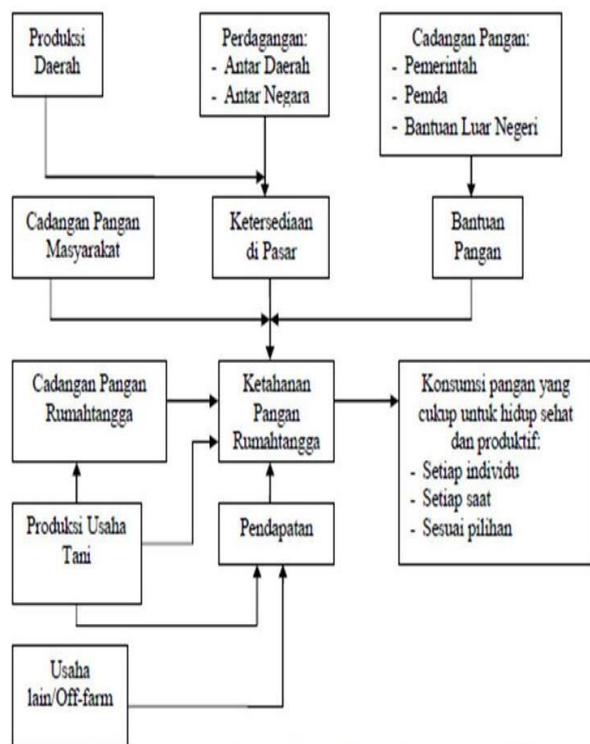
Produksi Daerah

Perdagangan:
- Antar Daerah
- Antar Negara

Cadangan Pangan:
- Pemerintah
- Pemda
- Bantuan Luar Negeri

Cadangan Pangan Masyarakat

Ketersediaan di Pasar

Bantuan Pangan

Cadangan Pangan Rumahtangga

Ketahanan Pangan Rumahtangga

Konsumsi pangan yang cukup untuk hidup sehat dan produktif:
- Setiap individu
- Setiap saat
- Sesuai pilihan

Produksi Usaha Tani

Pendapatan

Usaha lain/Off-farm